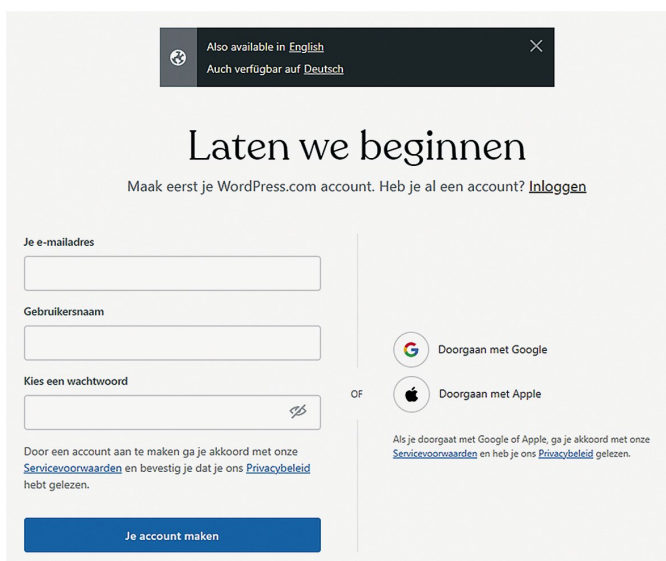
Also available in English
Auch verfügbar auf Deutsch

Laten we beginnen

Maak eerst je WordPress.com account. Heb je al een account? Inloggen

Je e-mailadres

Gebruikersnaam

Kies een wachtwoord

Door een account aan te maken ga je akkoord met onze Servicevoorwaarden en bevestig je dat je ons Privacybeleid hebt gelezen.

Je account maken

OF

Doorgaan met Google

Doorgaan met Apple

Als je doorgaat met Google of Apple, ga je akkoord met onze Servicevoorwaarden en heb je ons Privacybeleid gelezen.